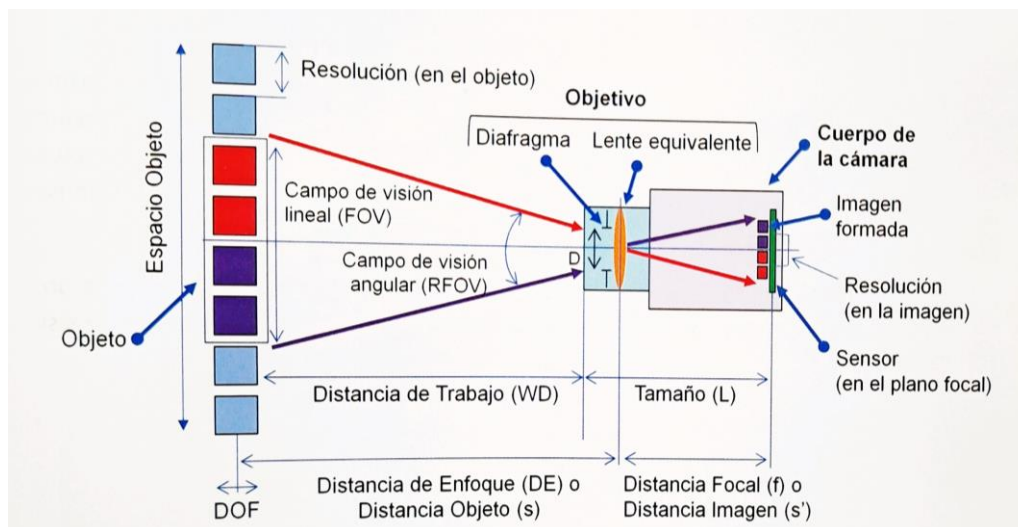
Espacio Objeto

Resolución (en el objeto)

Objetivo

Diafragma

Lente equivalente

Cuerpo de la cámara

Campo de visión lineal (FOV)

Campo de visión angular (RFOV)

D

Imagen formada

Resolución (en la imagen)

Objeto

Sensor (en el plano focal)

Distancia de Trabajo (WD)

Tamaño (L)

Distancia de Enfoque (DE) o Distancia Objeto (s)

Distancia Focal (f) o Distancia Imagen (s')

DOF